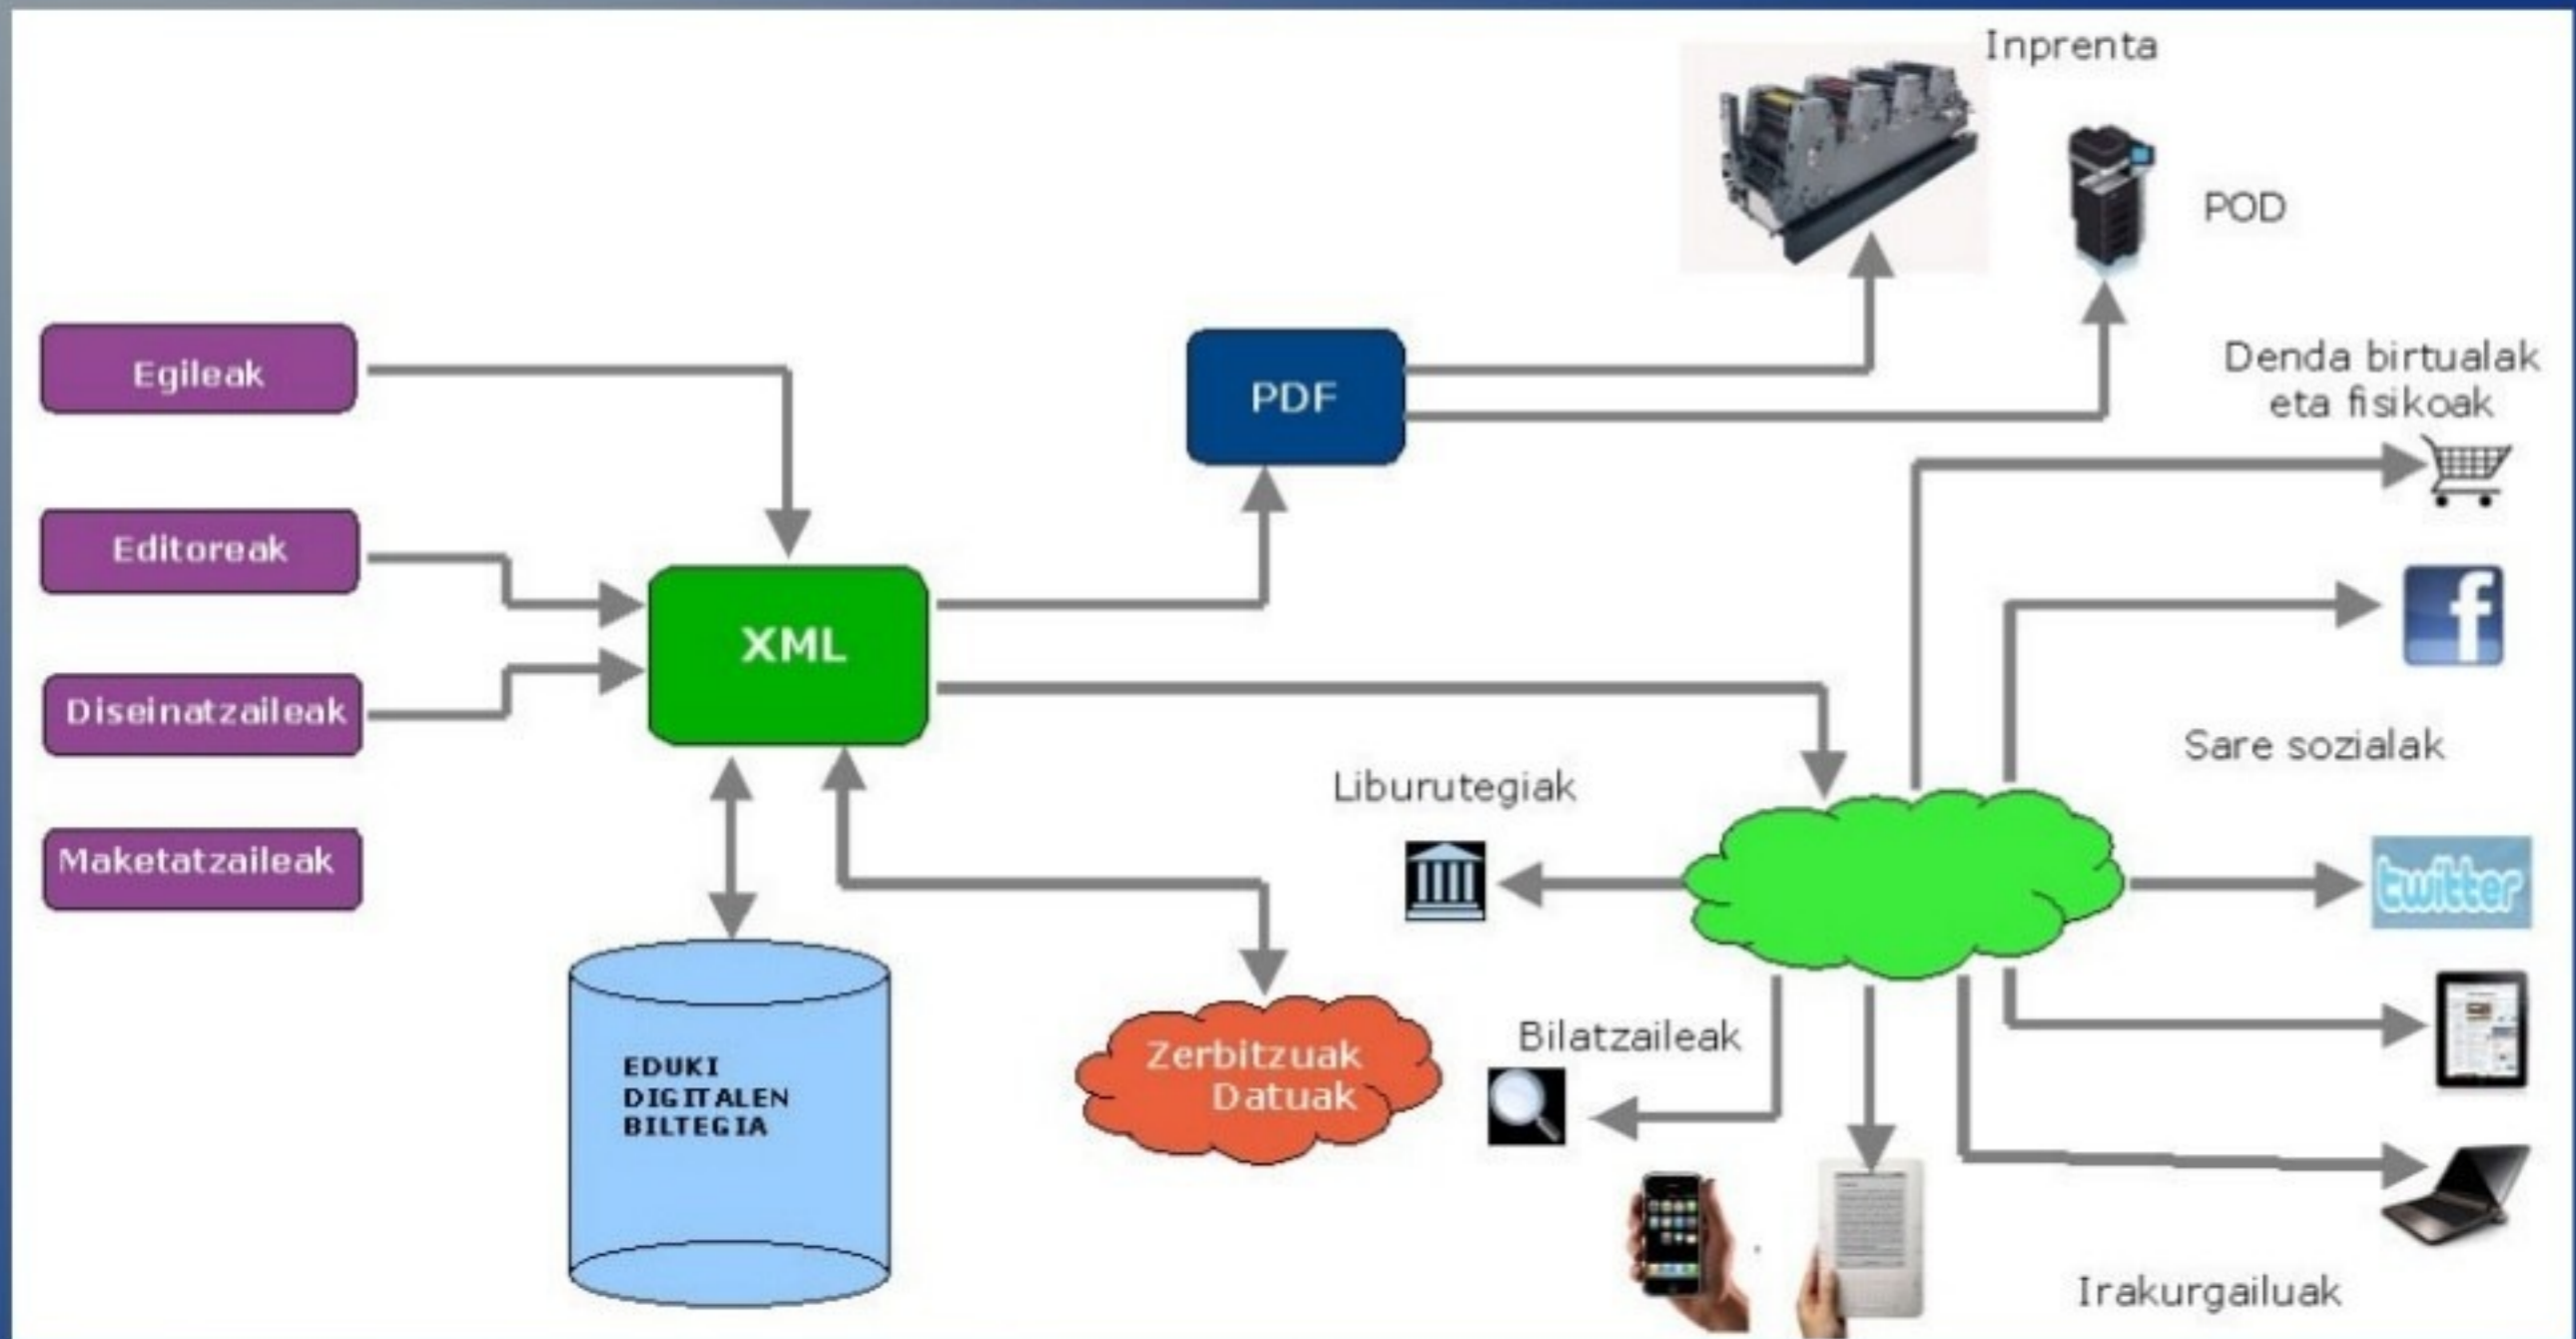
Inprenta

POD

Egileak

Editoreak

Diseinatzaileak

Maketatzaileak

XML

PDF

Denda birtualak eta fisikoak

Sare sozialak

Liburutegiak

Bilatzaileak

EDUKI DIGITALEN BILTEGIA

Zerbitzuak Datuak

twitter

Irakurgailuak